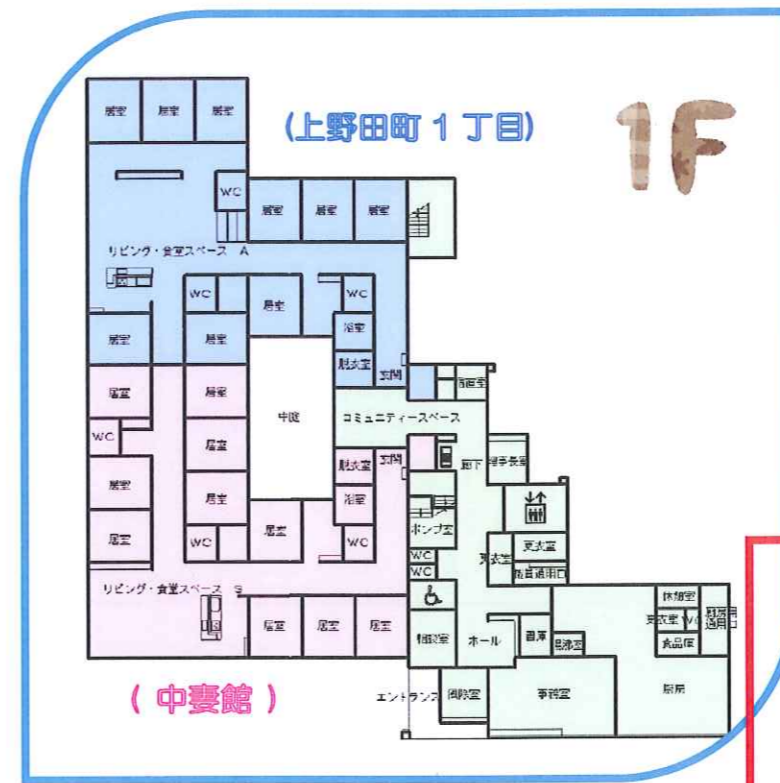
(上野田町１丁目)

1F

居室 居室 居室

WC

居室 居室 居室

リビング・食堂スペース A

WC 居室 WC

浴室

居室 居室

脱衣室

玄関

居室 居室

WC 中庭 コミュニティースペース

居室

脱衣室 玄関

廊下

居室 居室

浴室

ポンプ室

居室 居室

WC 居室 WC

WC

WC

リビング・食堂スペース B

居室 居室 居室

相談室 ホール

休憩室

更衣室 WC

食品庫

( 中妻館 )

エントランス

調理室

事務室

厨房